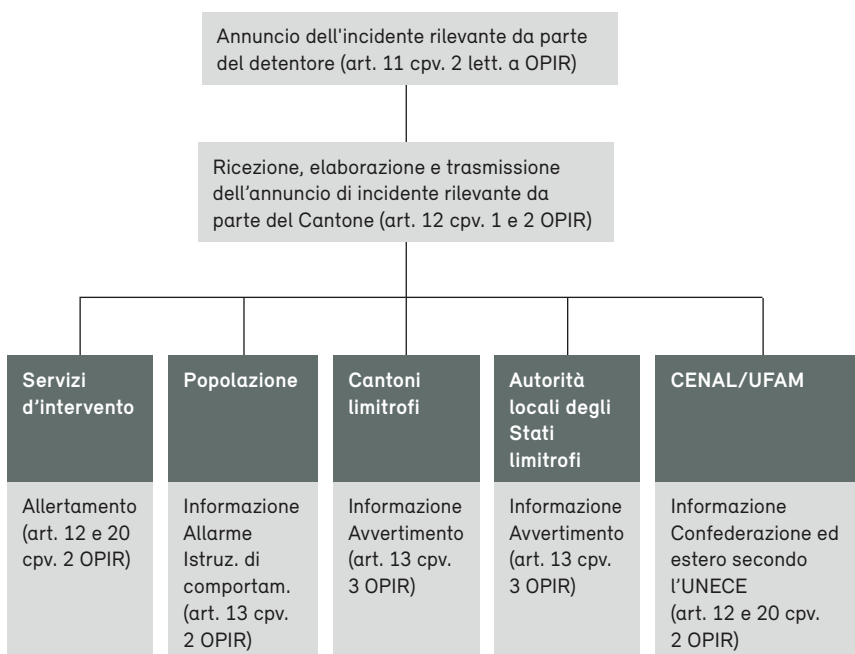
Annuncio dell'incidente rilevante da parte del detentore (art. 11 cpv. 2 lett. a OPIR)

Ricezione, elaborazione e trasmissione dell'annuncio di incidente rilevante da parte del Cantone (art. 12 cpv. 1 e 2 OPIR)

Servizi d'intervento

Allertamento (art. 12 e 20 cpv. 2 OPIR)

Popolazione

Informazione Allarme Istruz. di comportam. (art. 13 cpv. 2 OPIR)

Cantoni limitrofi

Informazione Avvertimento (art. 13 cpv. 3 OPIR)

Autorità locali degli Stati limitrofi

Informazione Avvertimento (art. 13 cpv. 3 OPIR)

CENAL/UFAM

Informazione Confederazione ed estero secondo l'UNECE (art. 12 e 20 cpv. 2 OPIR)